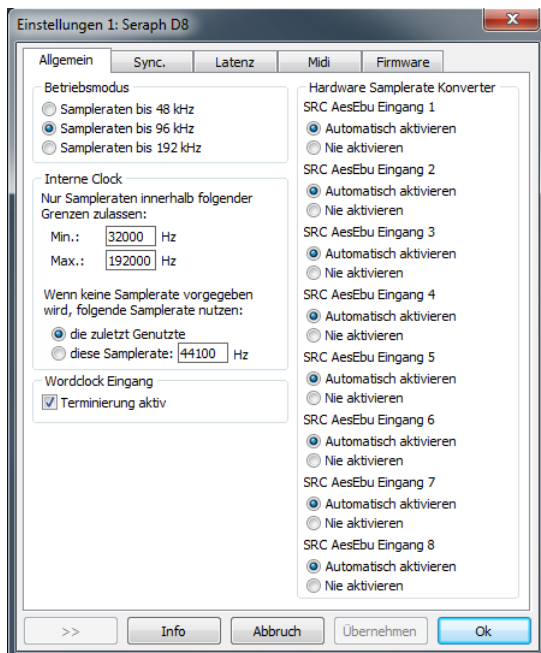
Einstellungen 1: Seraph D8

Allgemein | Sync. | Latenz | Midi | Firmware

Betriebsmodus
Sampleraten bis 48 kHz
Sampleraten bis 96 kHz
Sampleraten bis 192 kHz

Interne Clock
Nur Sampleraten innerhalb folgender Grenzen zulassen:
Min.: 32000 Hz
Max.: 192000 Hz

Wenn keine Samplerate vorgegeben wird, folgende Samplerate nutzen:
die zuletzt Genutzte
diese Samplerate: 44100 Hz

Wordclock Eingang
Terminierung aktiv

Hardware Samplerate Konverter
SRC AesEbu Eingang 1
Automatisch aktivieren
Nie aktivieren
SRC AesEbu Eingang 2
Automatisch aktivieren
Nie aktivieren
SRC AesEbu Eingang 3
Automatisch aktivieren
Nie aktivieren
SRC AesEbu Eingang 4
Automatisch aktivieren
Nie aktivieren
SRC AesEbu Eingang 5
Automatisch aktivieren
Nie aktivieren
SRC AesEbu Eingang 6
Automatisch aktivieren
Nie aktivieren
SRC AesEbu Eingang 7
Automatisch aktivieren
Nie aktivieren
SRC AesEbu Eingang 8
Automatisch aktivieren
Nie aktivieren

>> | Info | Abbruch | Übernehmen | Ok